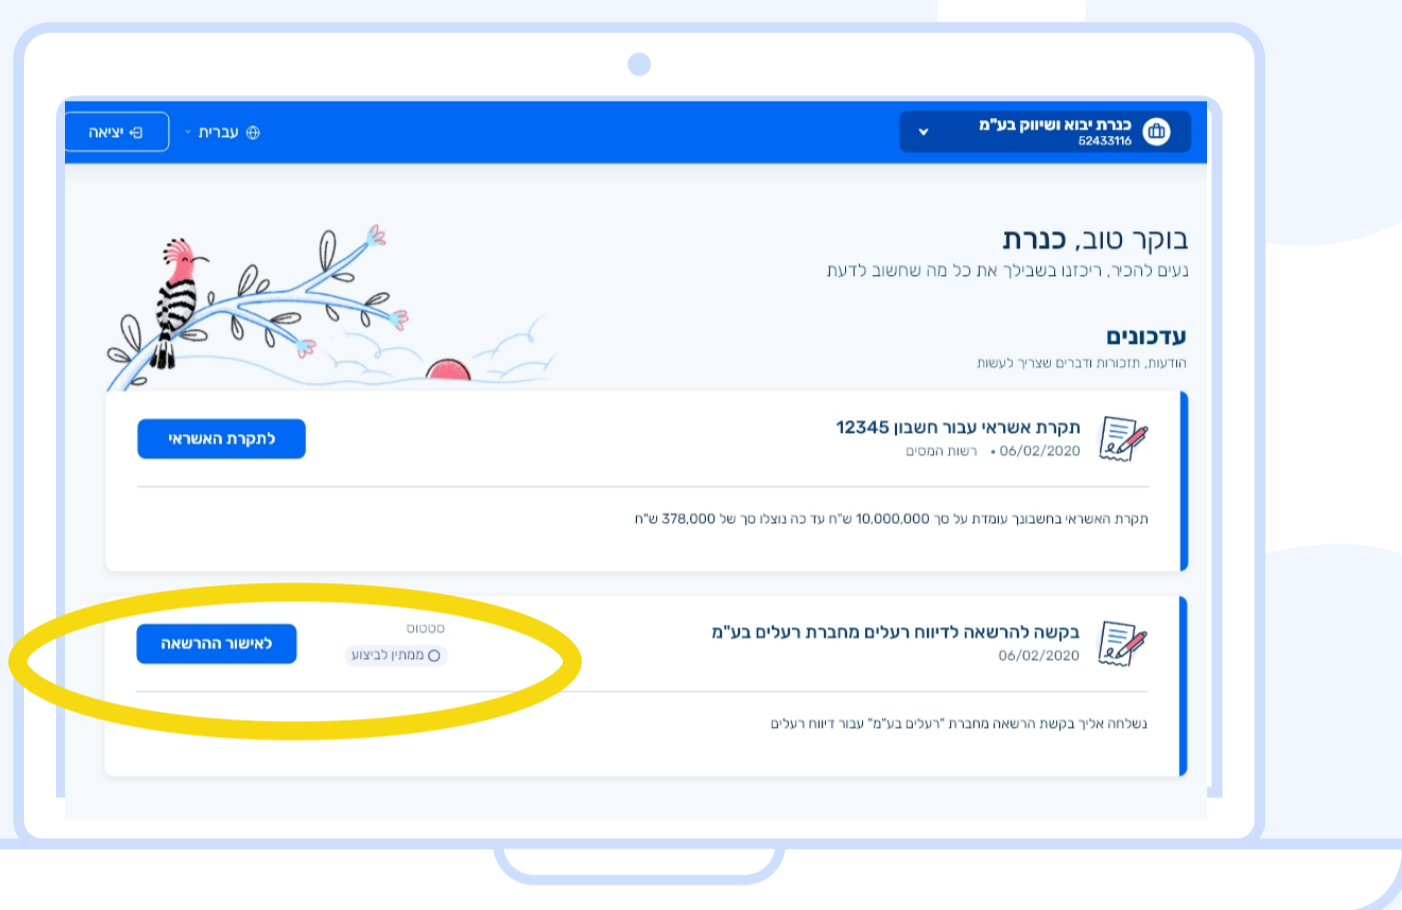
כנרת יבוא ושיווק בע"מ
52433116

עברית

יציאה

בוקר טוב, כנרת
נעים להכיר, ריכזנו בשבילך את כל מה שחשוב לדעת

עדכונים
הודעות, תזכורות ודברים שצריך לעשות

תקרת אשראי עבור חשבון 12345
06/02/2020 • רשות המסים

לתקרת האשראי

תקרת האשראי בחשבונך עומדת על סך 10,000,000 ש"ח עד כה נוצלו סך של 378,000 ש"ח

בקשה להרשאה לדיווח רעלים מחברת רעלים בע"מ
06/02/2020

סטטוס
ממתין לביצוע

לאישור ההרשאה

נשלחה אליך בקשת הרשאה מחברת "רעלים בע"מ" עבור דיווח רעלים